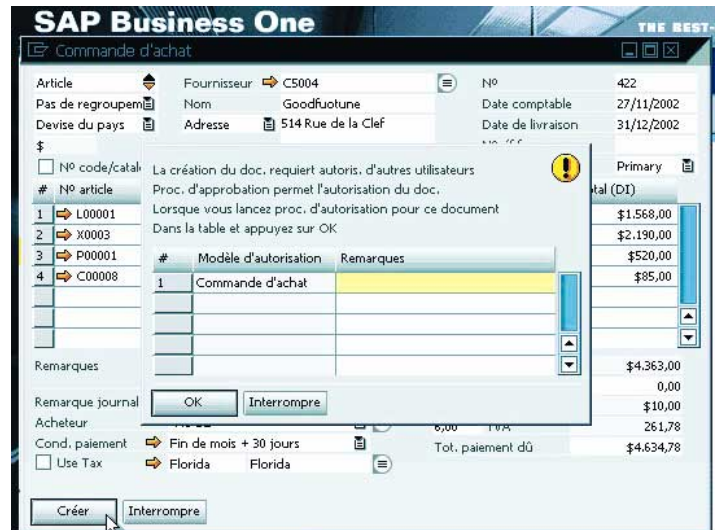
SAP Business One

THE BEST-

Commande d'achat

Article
Pas de regroupem
Devise du pays
$

Fournisseur C5004
Nom Goodfuotune
Adresse 514 Rue de la Clef

Nº 422
Date comptable 27/11/2002
Date de livraison 31/12/2002

Nº code/catal
Primary

| # | Nº article |
|---|---|
| 1 | L00001 |
| 2 | X0003 |
| 3 | P00001 |
| 4 | C00008 |

tal (DI)
$1.568,00
$2.190,00
$520,00
$85,00

La création du doc. requiert autoris. d'autres utilisateurs
Proc. d'approbation permet l'autorisation du doc.
Lorsque vous lancez proc. d'autorisation pour ce document
Dans la table et appuyez sur OK

| # | Modèle d'autorisation | Remarques |
|---|---|---|
| 1 | Commande d'achat | |
| | | |
| | | |
| | | |
| | | |

OK
Interrompre

Remarques
Remarque journal
Acheteur
Cond. paiement Fin de mois + 30 jours
Use Tax Florida Florida

$4.363,00
0,00
$10,00
6,00 TVA 261,78
Tot. paiement dû $4.634,78

Créer
Interrompre